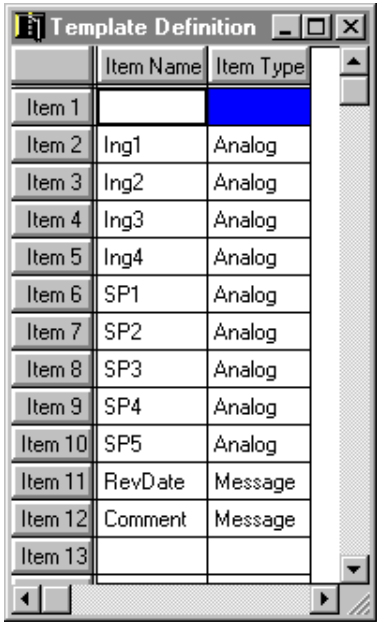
Template Definition

|  | Item Name | Item Type |
|---|---|---|
| Item 1 |  |  |
| Item 2 | Ing1 | Analog |
| Item 3 | Ing2 | Analog |
| Item 4 | Ing3 | Analog |
| Item 5 | Ing4 | Analog |
| Item 6 | SP1 | Analog |
| Item 7 | SP2 | Analog |
| Item 8 | SP3 | Analog |
| Item 9 | SP4 | Analog |
| Item 10 | SP5 | Analog |
| Item 11 | RevDate | Message |
| Item 12 | Comment | Message |
| Item 13 |  |  |